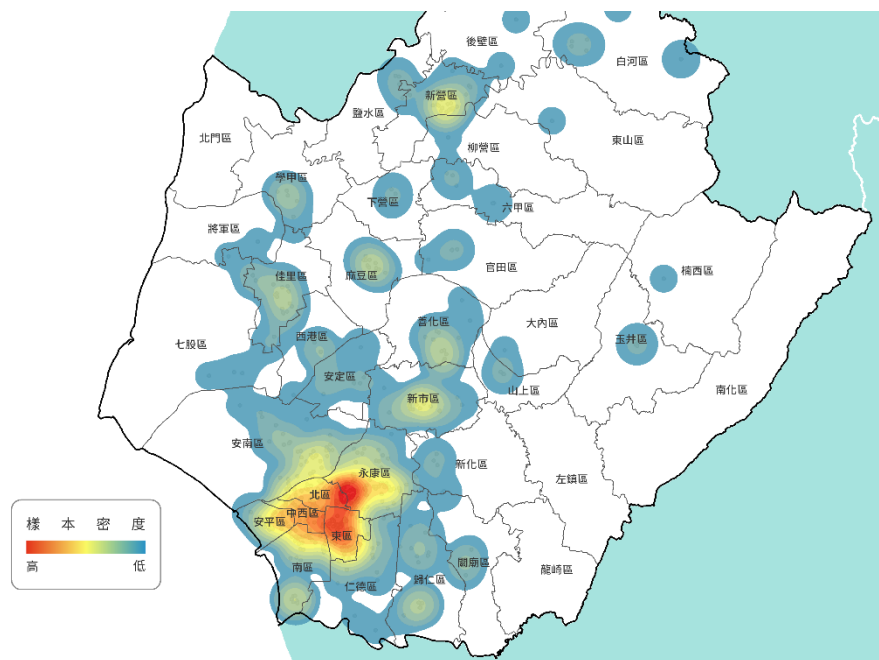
後壁區
白河區
新營區
鹽水區
北門區
柳營區
東山區
學甲區
下營區
六甲區
將軍區
佳里區
麻豆區
官田區
楠西區
善化區
大內區
七股區
西港區
玉井區
安定區
山上區
新市區
南化區
安南區
新化區
永康區
左鎮區
北區
樣　本　密　度
安平區
中西區
東區
高
低
南區
歸仁區
關廟區
龍崎區
仁德區